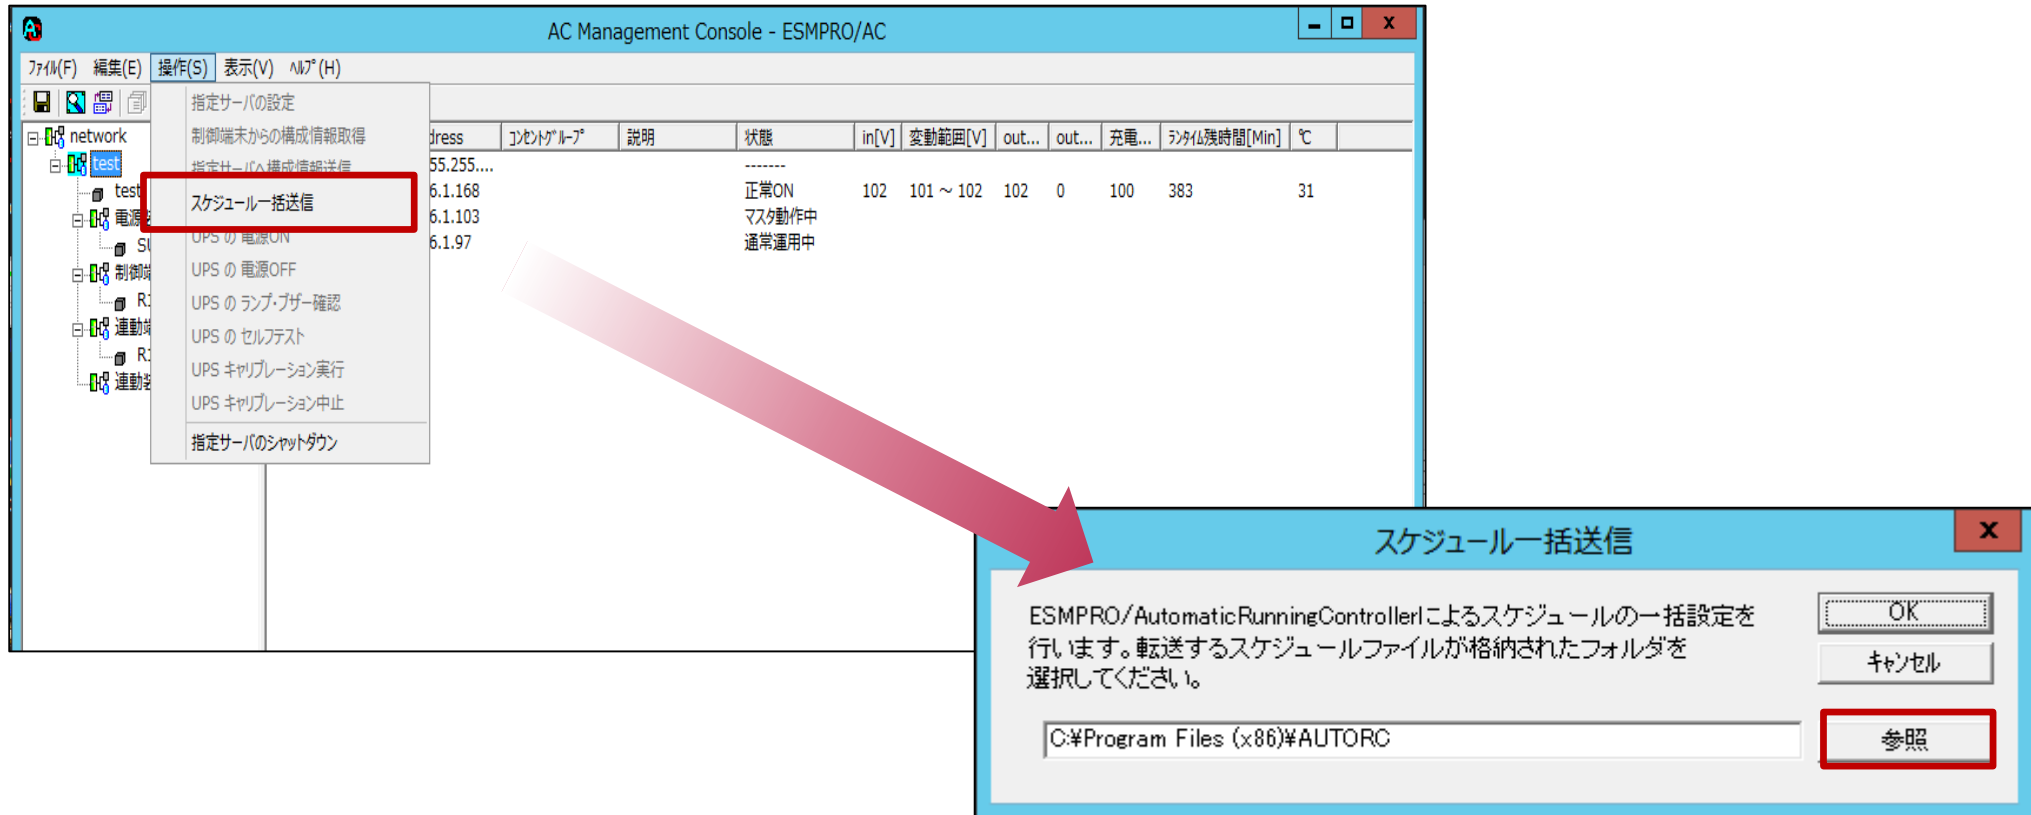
AC Management Console - ESMPRO/AC

ﾌｧｲﾙ(F) 編集(E) 操作(S) 表示(V) ﾍﾙﾌﾟ(H)

network
test
test
電源
SU
制御
R
連動
R
連動

指定サーバの設定
制御端末からの構成情報取得
指定サーバへ構成情報送信
スケジュール一括送信
UPS の 電源ON
UPS の 電源OFF
UPS の ランプ・ブザー確認
UPS の セルフテスト
UPS キャリブレーション実行
UPS キャリブレーション中止
指定サーバのシャットダウン

| dress | ｺﾝｾﾝﾄｸﾞﾙｰﾌﾟ | 説明 | 状態 | in[V] | 変動範囲[V] | out... | out... | 充電... | ﾗﾝﾀｲﾑ残時間[Min] | ℃ |
|---|---|---|---|---|---|---|---|---|---|---|
| 55.255.... | | | ------- | | | | | | | |
| 6.1.168 | | | 正常ON | 102 | 101 ~ 102 | 102 | 0 | 100 | 383 | 31 |
| 6.1.103 | | | マスタ動作中 | | | | | | | |
| 6.1.97 | | | 通常運用中 | | | | | | | |

スケジュール一括送信

ESMPRO/AutomaticRunningControllerによるスケジュールの一括設定を行います。転送するスケジュールファイルが格納されたフォルダを選択してください。

C:¥Program Files (x86)¥AUTORC

OK
キャンセル
参照